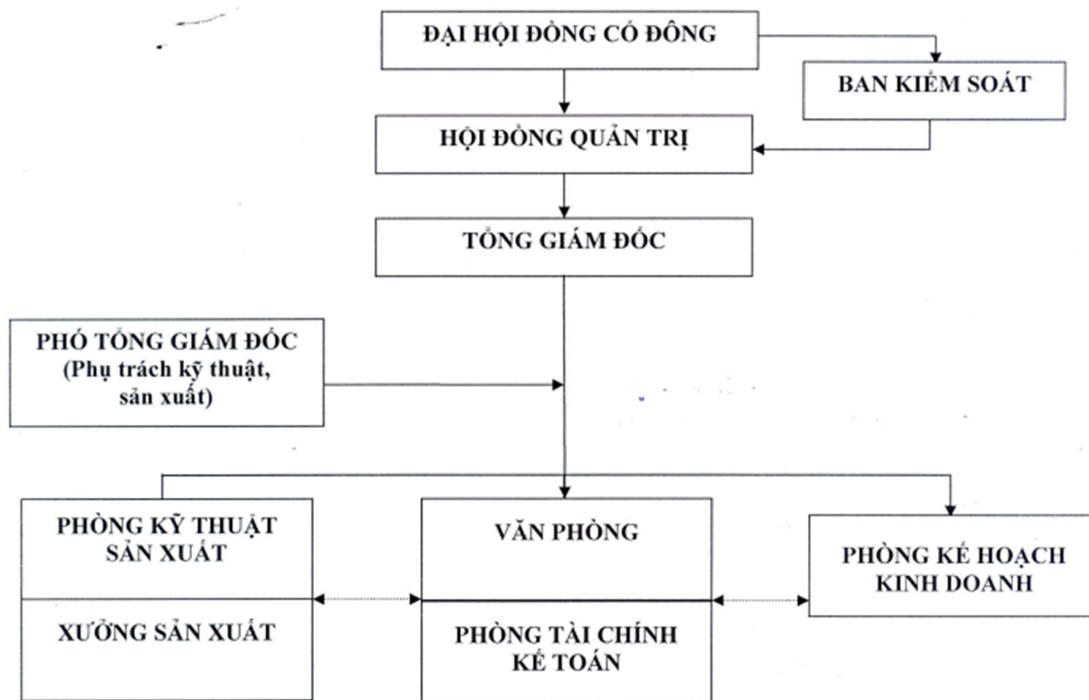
ĐẠI HỘI ĐỒNG CỔ ĐÔNG

BAN KIỂM SOÁT

HỘI ĐỒNG QUẢN TRỊ

TỔNG GIÁM ĐỐC

PHÓ TỔNG GIÁM ĐỐC (Phụ trách kỹ thuật, sản xuất)

PHÒNG KỸ THUẬT SẢN XUẤT

XƯỞNG SẢN XUẤT

VĂN PHÒNG

PHÒNG TÀI CHÍNH KẾ TOÁN

PHÒNG KẾ HOẠCH KINH DOANH